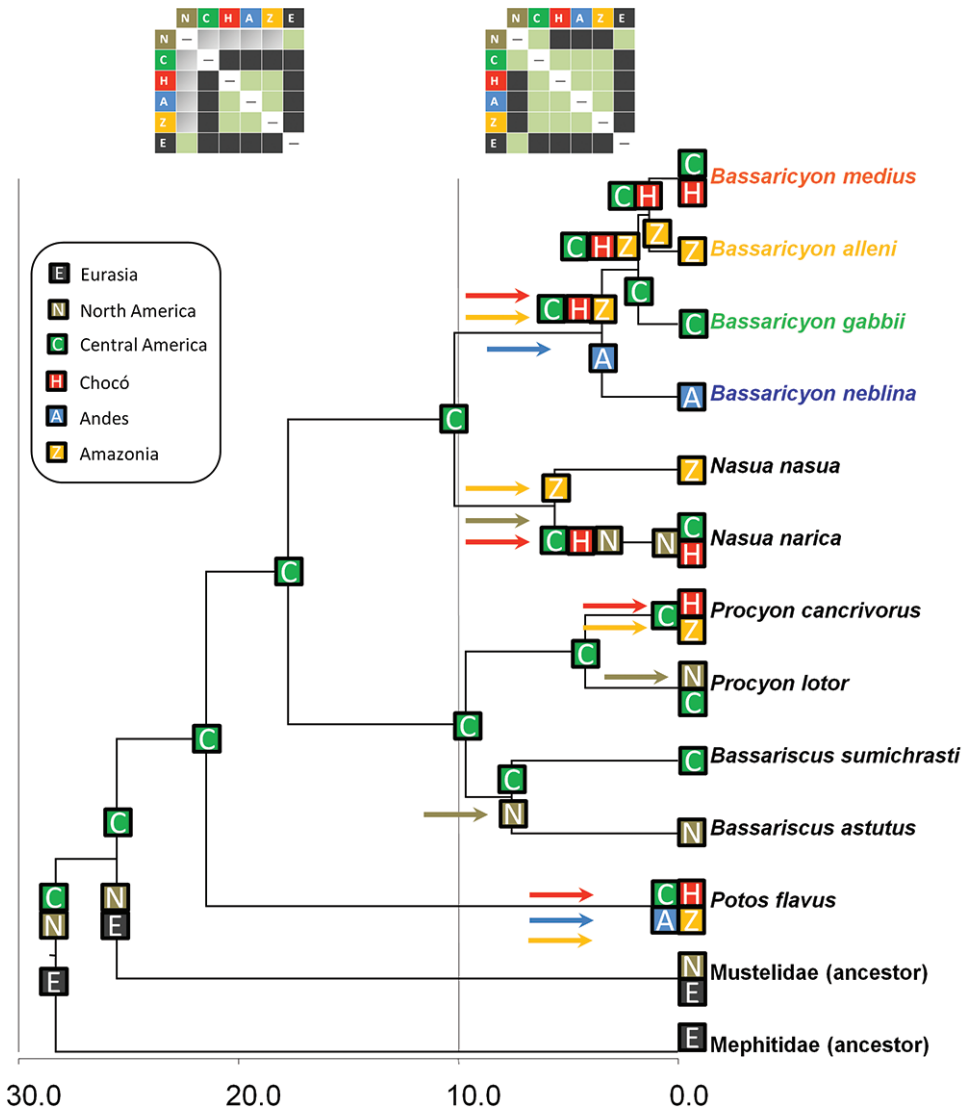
| | N | C | H | A | Z | E |
|---|---|---|---|---|---|---|
| N | – | | | | | |
| C | | – | | | | |
| H | | | – | | | |
| A | | | | – | | |
| Z | | | | | – | |
| E | | | | | | – |

| | N | C | H | A | Z | E |
|---|---|---|---|---|---|---|
| N | – | | | | | |
| C | | – | | | | |
| H | | | – | | | |
| A | | | | – | | |
| Z | | | | | – | |
| E | | | | | | – |

E Eurasia
N North America
C Central America
H Chocó
A Andes
Z Amazonia

C H Bassaricyon medius
C H
C H Z
Z Bassaricyon alleni
Z
C H Z
C
C Bassaricyon gabbii
A
A Bassaricyon neblina
C
Z Nasua nasua
Z
C H N
N C H Nasua narica
C
C H Z Procyon cancrivorus
C
N C Procyon lotor
C
C Bassariscus sumichrasti
N
N Bassariscus astutus
C
C H A Z Potos flavus
C N
N E
E
N E Mustelidae (ancestor)
E Mephitidae (ancestor)

30.0 20.0 10.0 0.0